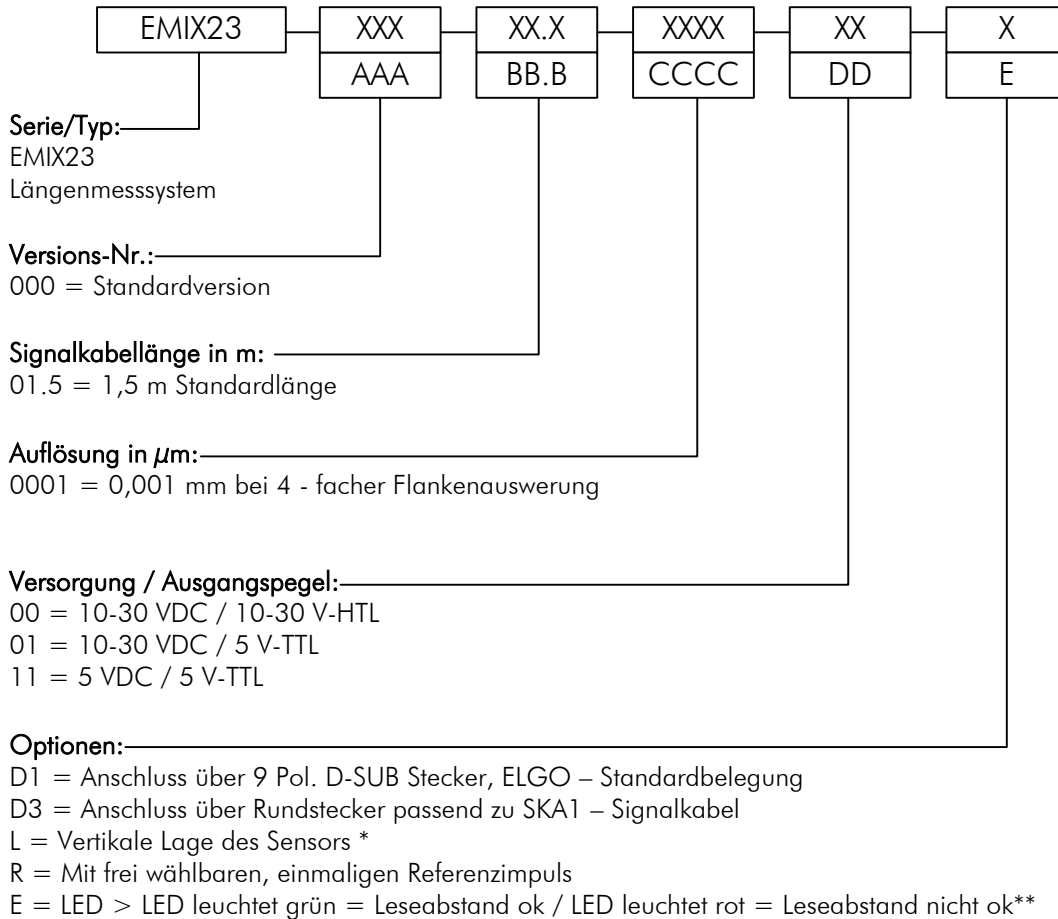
EMIX23 XXX AAA XX.X BB.B XXXX CCCC XX DD X E

Serie/Typ:
EMIX23
Längenmesssystem

Versions-Nr.:
000 = Standardversion

Signalkabellänge in m:
01.5 = 1,5 m Standardlänge

Auflösung in $\mu$m:
0001 = 0,001 mm bei 4 - facher Flankenauswerung

Versorgung / Ausgangspegel:
00 = 10-30 VDC / 10-30 V-HTL
01 = 10-30 VDC / 5 V-TTL
11 = 5 VDC / 5 V-TTL

Optionen:
D1 = Anschluss über 9 Pol. D-SUB Stecker, ELGO – Standardbelegung
D3 = Anschluss über Rundstecker passend zu SKA1 – Signalkabel
L = Vertikale Lage des Sensors *
R = Mit frei wählbaren, einmaligen Referenzimpuls
E = LED > LED leuchtet grün = Leseabstand ok / LED leuchtet rot = Leseabstand nicht ok**